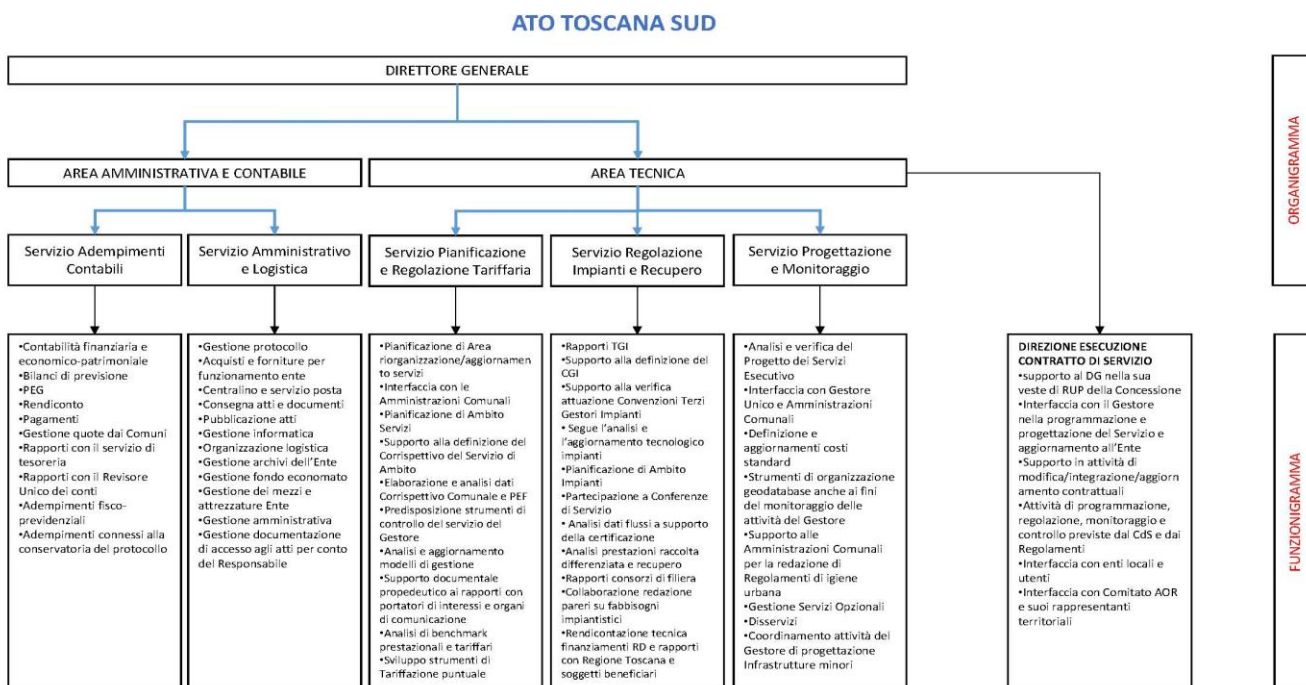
ATO TOSCANA SUD

DIRETTORE GENERALE

AREA AMMINISTRATIVA E CONTABILE

AREA TECNICA

ORGANIGRAMMA

Servizio Adempimenti Contabili

Servizio Amministrativo e Logistica

Servizio Pianificazione e Regolazione Tariffaria

Servizio Regolazione Impianti e Recupero

Servizio Progettazione e Monitoraggio

•Contabilità finanziaria e economico-patrimoniale
•Bilanci di previsione
•PEG
•Rendiconto
•Pagamenti
•Gestione quote dai Comuni
•Rapporti con il servizio di tesoreria
•Rapporti con il Revisore Unico dei conti
•Adempimenti fisco-previdenziali
•Adempimenti connessi alla conservatoria del protocollo

•Gestione protocollo
•Acquisti e forniture per funzionamento ente
•Centralino e servizio posta
•Consegna atti e documenti
•Pubblicazione atti
•Gestione informatica
•Organizzazione logistica
•Gestione archivi dell'Ente
•Gestione fondo economato
•Gestione dei mezzi e attrezzature Ente
•Gestione amministrativa
•Gestione documentazione di accesso agli atti per conto del Responsabile

•Pianificazione di Area riorganizzazione/aggiornamento servizi
•Interfaccia con le Amministrazioni Comunali
•Pianificazione di Ambito Servizi
•Supporto alla definizione del Corrispettivo del Servizio di Ambito
•Elaborazione e analisi dati Corrispettivo Comunale e PEF
•Predisposizione strumenti di controllo del servizio del Gestore
•Analisi e aggiornamento modelli di gestione
•Supporto documentale propedeutico ai rapporti con portatori di interessi e organi di comunicazione
•Analisi di benchmark prestazionali e tariffari
•Sviluppo strumenti di Tariffazione puntuale

•Rapporti TGI
•Supporto alla definizione del CGI
•Supporto alla verifica attuazione Convenzioni Terzi Gestori Impianti
• Segue l'analisi e l'aggiornamento tecnologico impianti
•Pianificazione di Ambito Impianti
•Partecipazione a Conferenze di Servizio
• Analisi dati flussi a supporto della certificazione
•Analisi prestazioni raccolta differenziata e recupero
•Rapporti consorzi di filiera
•Collaborazione redazione pareri su fabbisogni impiantistici
•Rendicontazione tecnica finanziamenti RD e rapporti con Regione Toscana e soggetti beneficiari

•Analisi e verifica del Progetto dei Servizi Esecutivo
•Interfaccia con Gestore Unico e Amministrazioni Comunali
•Definizione e aggiornamenti costi standard
•Strumenti di organizzazione geodatabase anche ai fini del monitoraggio delle attività del Gestore
•Supporto alle Amministrazioni Comunali per la redazione di Regolamenti di igiene urbana
•Gestione Servizi Opzionali
•Disservizi
•Coordinamento attività del Gestore di progettazione Infrastrutture minori

DIREZIONE ESECUZIONE CONTRATTO DI SERVIZIO
•supporto al DG nella sua veste di RUP della Concessione
•Interfaccia con il Gestore nella programmazione e progettazione del Servizio e aggiornamento all'Ente
•Supporto in attività di modifica/integrazione/aggiornamento contrattuali
•Attività di programmazione, regolazione, monitoraggio e controllo previste dal CdS e dai Regolamenti
•Interfaccia con enti locali e utenti
•Interfaccia con Comitato AOR e suoi rappresentanti territoriali

FUNZIONIGRAMMA